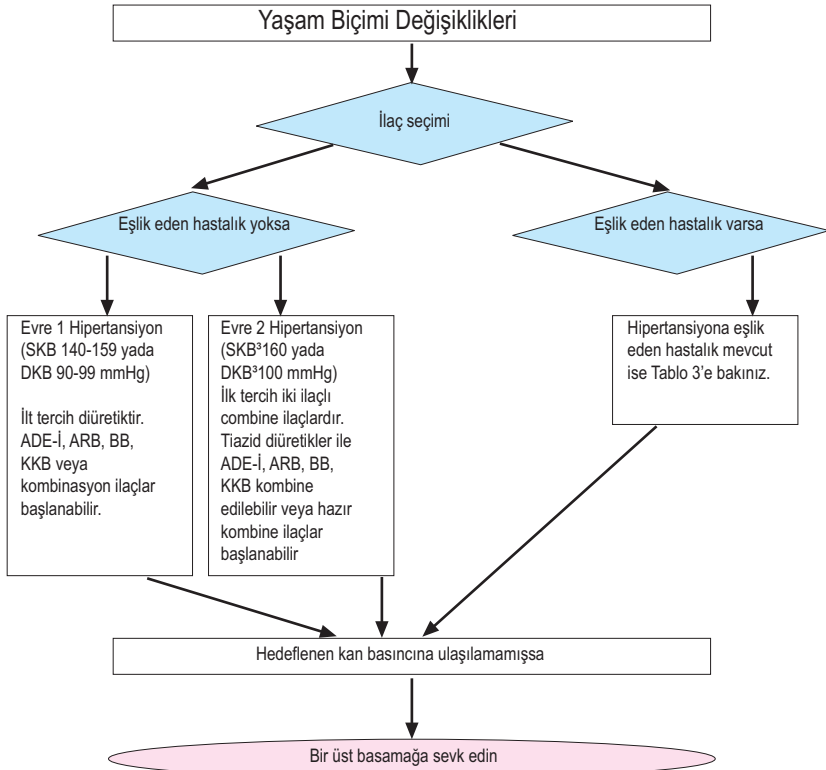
Yaşam Biçimi Değişiklikleri

İlaç seçimi

Eşlik eden hastalık yoksa

Eşlik eden hastalık varsa

Evre 1 Hipertansiyon (SKB 140-159 yada DKB 90-99 mmHg)

İlt tercih diüretiktir. ADE-İ, ARB, BB, KKB veya kombinasyon ilaçlar başlanabilir.

Evre 2 Hipertansiyon (SKB³160 yada DKB³100 mmHg) İlk tercih iki ilaçlı combine ilaçlardır. Tiazid diüretikler ile ADE-İ, ARB, BB, KKB kombine edilebilir veya hazır kombine ilaçlar başlanabilir

Hipertansiyona eşlik eden hastalık mevcut ise Tablo 3'e bakınız.

Hedeflenen kan basıncına ulaşılamamışsa

Bir üst basamağa sevk edin